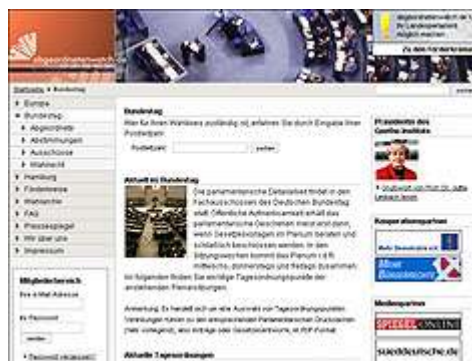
abgeordnetenwatch

Abgeordnetenwatch.de ist Bundestag Abgeordnete machen ...

Zu den Kandidaten

Startseite > Bundestag

Europa
Bundestag
Abgeordnete
Abstimmungen
Ausschüsse
Wahlrecht
Hamburg
Förderkreis
Wahlrecht
FAQ
Pressespiegel
Wir über uns
Impressum

Mitgliederbereich
Ihre e-Mail-Adresse
Ihr Passwort
senden
Passwort vergessen?

Bundestag
Wer ist Ihr Wahlkreis zuständig, erfahren Sie durch Eingabe Ihrer Postleitzahl.
Postleitzahl: suchen

Aktuell im Bundestag
Die parlamentarische Detailarbeit findet in den Fachausschüssen des Deutschen Bundestag statt. Öffentliche Aufmerksamkeit erhält das parlamentarische Geschehen meist erst dann, wenn Gesetzesvorlagen im Plenum beraten und schließlich beschlossen werden. In den Sitzungswochen kommt das Plenum i.d.R. mittwochs, donnerstags und freitags zusammen. Im folgenden finden Sie einige Tagesordnungspunkte der anstehenden Plenarsitzungen.

Anmerkung: Es handelt sich um eine Auswahl von Tagesordnungspunkten. Vorlagen können bei den entsprechenden Parlamentsarchiv Drucksachen (falls vorliegend), als Anträge oder Gesetzentwürfe, im PDF-Format.

Aktuelle Tagesordnungen

Präsidentin des Goethe Instituts
Grußwort von Prof. Dr. Jutta Limbach lesen

Kooperationspartner
Mehr Demokratie e.V.
Mehr Bürgerrechte

Medienpartner
SPIEGEL ONLINE
sueddeutsche.de